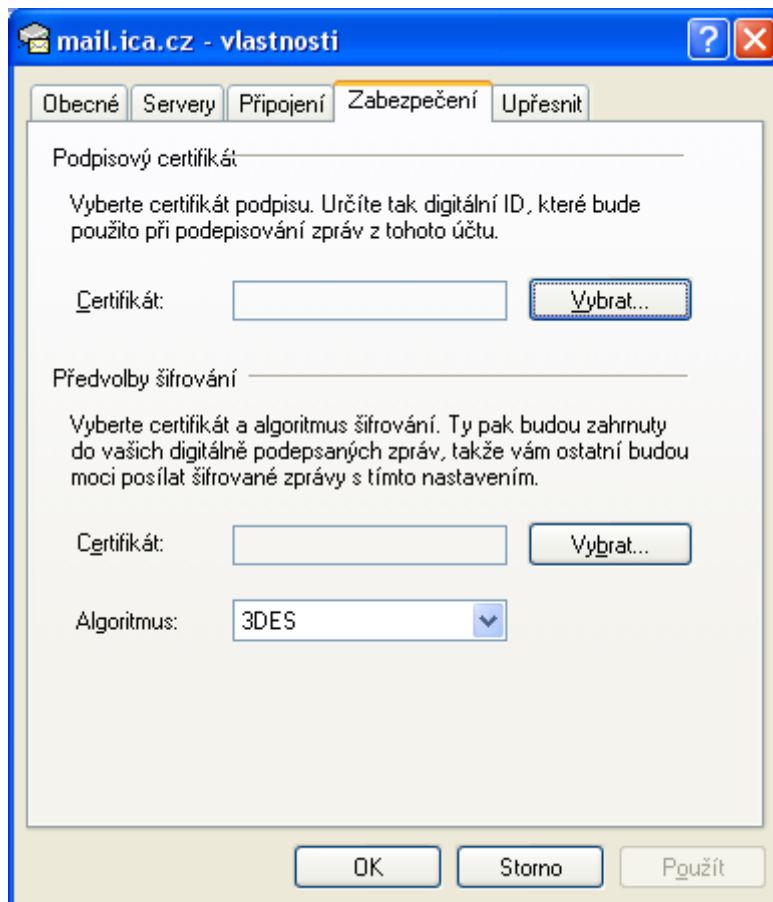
mail.ica.cz - vlastnosti

?

Obecné | Servery | Připojení | Zabezpečení | Upřesnit

Podpisový certifikát

Vyberte certifikát podpisu. Určíte tak digitální ID, které bude použito při podepisování zpráv z tohoto účtu.

Certifikát:

Vybrat...

Předvolby šifrování

Vyberte certifikát a algoritmus šifrování. Ty pak budou zahrnuty do vašich digitálně podepsaných zpráv, takže vám ostatní budou moci posílat šifrované zprávy s tímto nastavením.

Certifikát:

Vybrat...

Algoritmus:

3DES

OK

Storno

Použít